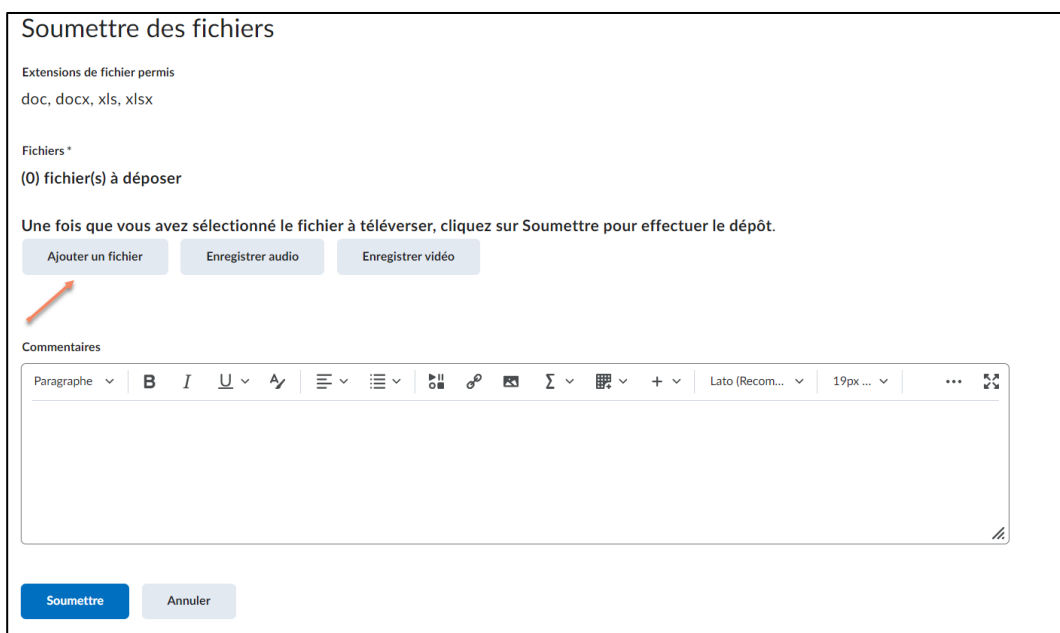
Soumettre des fichiers

Extensions de fichier permis

doc, docx, xls, xlsx

Fichiers *

(0) fichier(s) à déposer

Une fois que vous avez sélectionné le fichier à téléverser, cliquez sur Soumettre pour effectuer le dépôt.

Ajouter un fichier   Enregistrer audio   Enregistrer vidéo

Commentaires

Paragraphe   B   I   U   $\Sigma$   +   Lato (Recom...   19px ...   •••

Soumettre   Annuler